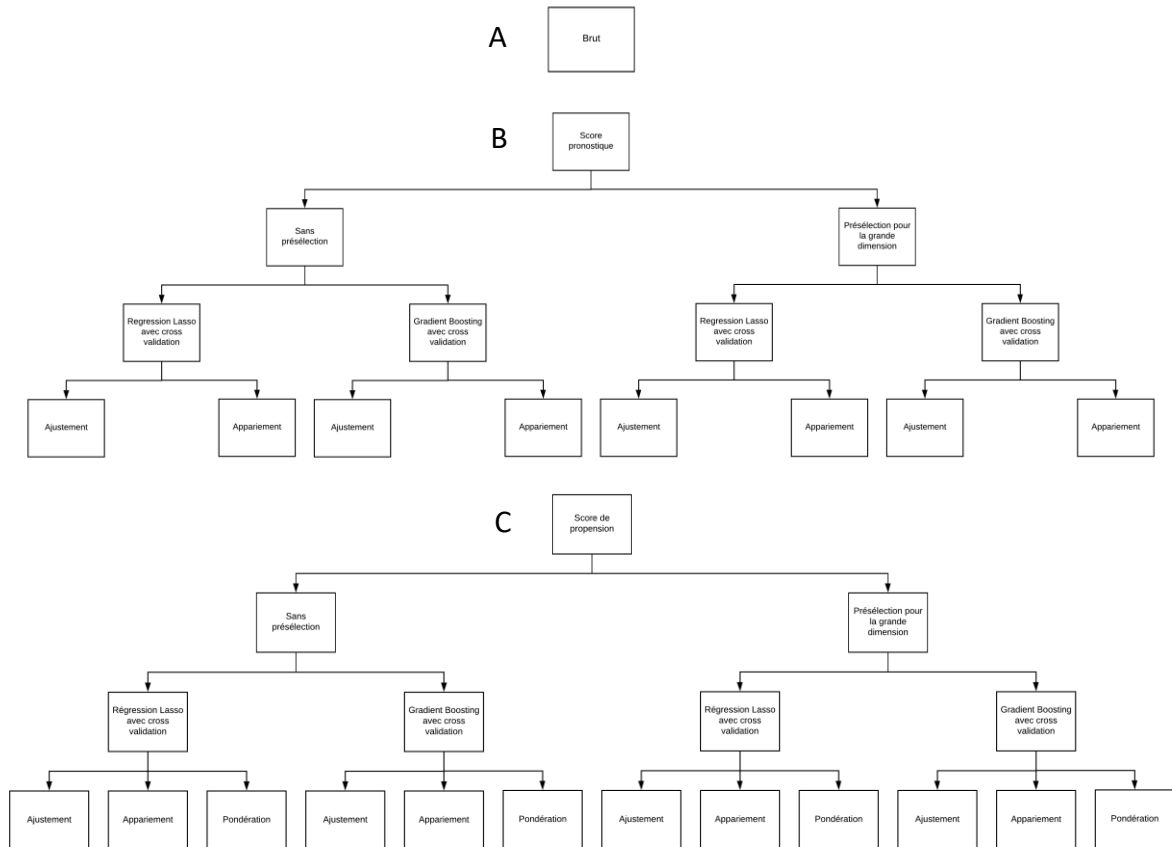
A

Brut

B

Score pronostique

Sans présélection

Présélection pour la grande dimension

Regression Lasso avec cross validation

Gradient Boosting avec cross validation

Regression Lasso avec cross validation

Gradient Boosting avec cross validation

Ajustement

Appariement

Ajustement

Appariement

Ajustement

Appariement

Ajustement

Appariement

C

Score de propension

Sans présélection

Présélection pour la grande dimension

Régression Lasso avec cross validation

Gradient Boosting avec cross validation

Régression Lasso avec cross validation

Gradient Boosting avec cross validation

Ajustement

Appariement

Pondération

Ajustement

Appariement

Pondération

Ajustement

Appariement

Pondération

Ajustement

Appariement

Pondération